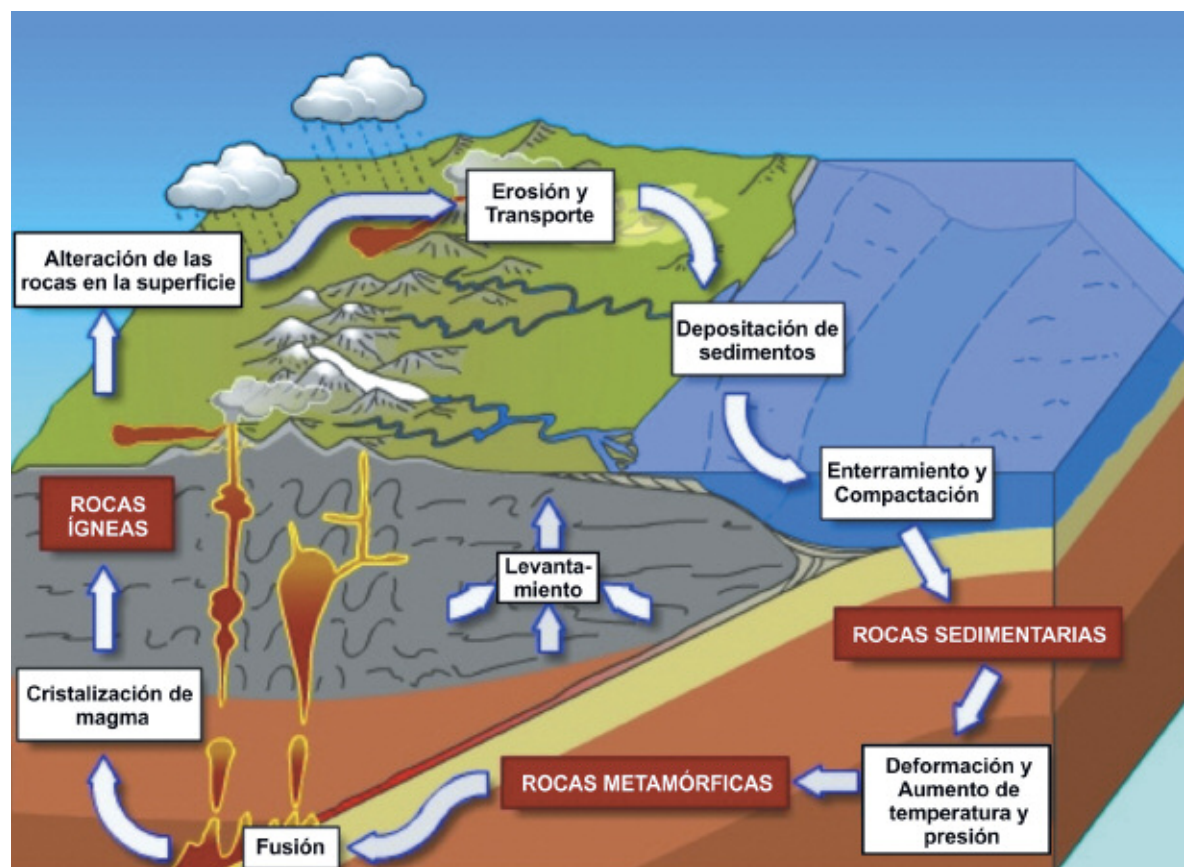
Alteración de las rocas en la superficie

Erosión y Transporte

Depositación de sedimentos

Enterramiento y Compactación

ROCAS ÍGNEAS

Levantamiento

ROCAS SEDIMENTARIAS

Cristalización de magma

Deformación y Aumento de temperatura y presión

ROCAS METAMÓRFICAS

Fusión